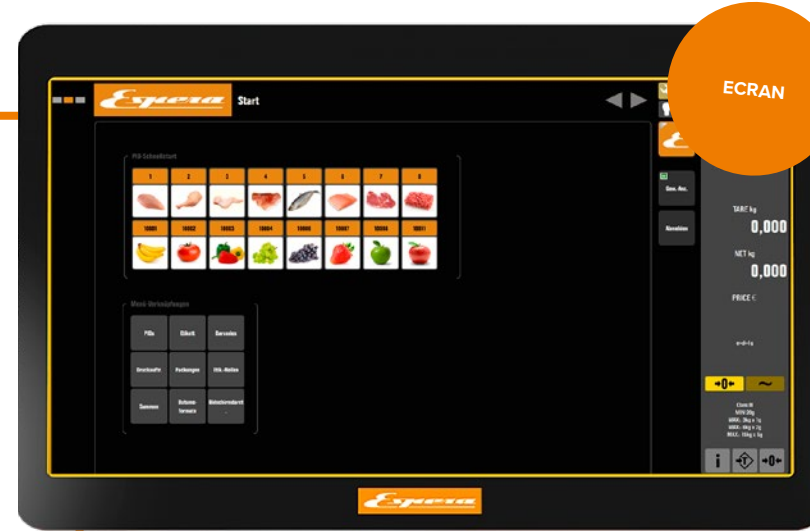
ECRAN

Espera

Start

PlU-Schnellstart

| 1 | 2 | 3 | 4 | 5 | 6 | 7 | 8 |
|---|---|---|---|---|---|---|---|
| 10001 | 10002 | 10003 | 10004 | 10005 | 10007 | 10008 | 10011 |

Menü Verkaufsfunktionen

PlUs
Etikett
Services
Druckaufträ
Packungen
Etik.-Meldun
Summen
Datums-formate
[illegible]

Gew. Aus.
Navigation

TARE kg
0,000
NET kg
0,000
PRICE €

→0←
~

Class III
MIN 20g
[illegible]
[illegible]
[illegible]

i
→0←

Espera